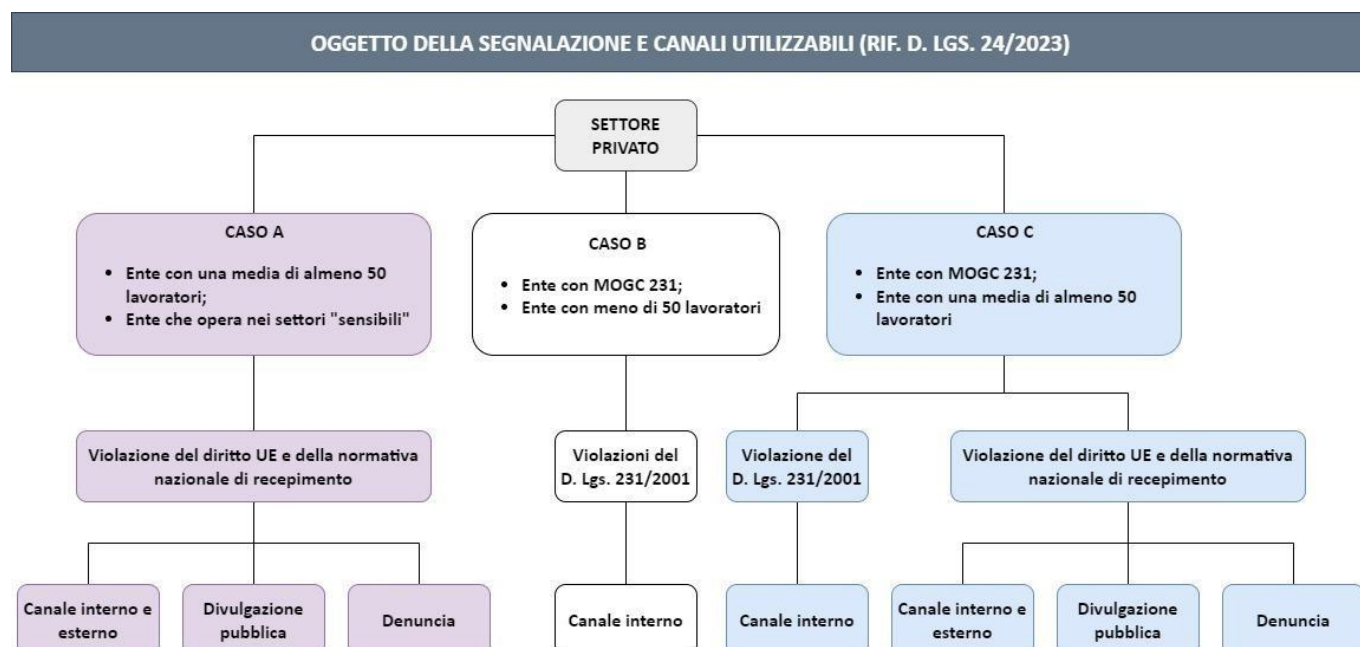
OGGETTO DELLA SEGNALAZIONE E CANALI UTILIZZABILI (RIF. D. LGS. 24/2023)

SETTORE PRIVATO

CASO A

- Ente con una media di almeno 50 lavoratori;
- Ente che opera nei settori "sensibili"

CASO B

- Ente con MOGC 231;
- Ente con meno di 50 lavoratori

CASO C

- Ente con MOGC 231;
- Ente con una media di almeno 50 lavoratori

Violazione del diritto UE e della normativa nazionale di recepimento

Violazioni del D. Lgs. 231/2001

Violazione del D. Lgs. 231/2001

Violazione del diritto UE e della normativa nazionale di recepimento

Canale interno e esterno

Divulgazione pubblica

Denuncia

Canale interno

Canale interno

Canale interno e esterno

Divulgazione pubblica

Denuncia